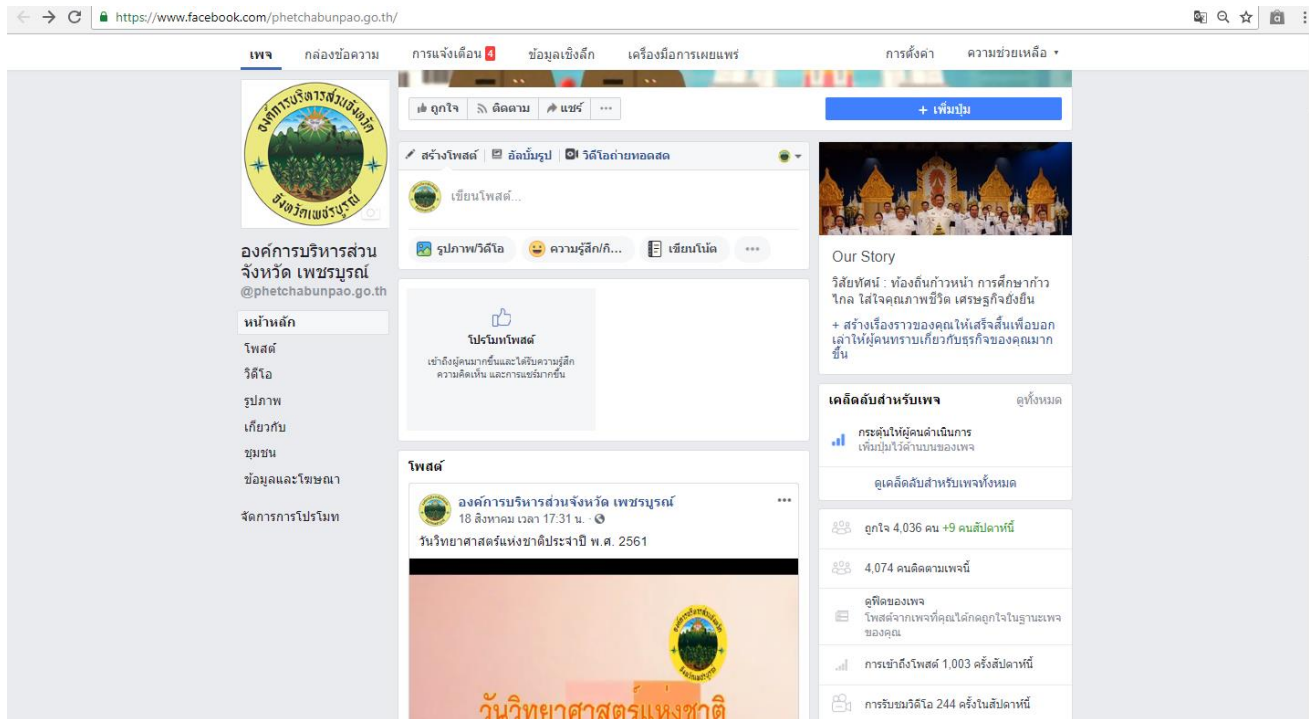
https://www.facebook.com/phetchabunpao.go.th/

เพจ กล่องข้อความ การแจ้งเตือน 4 ข้อมูลเชิงลึก เครื่องมือการเผยแพร่ การตั้งค่า ความช่วยเหลือ

องค์การบริหารส่วนจังหวัด จังหวัดเพชรบูรณ์

องค์การบริหารส่วนจังหวัด เพชรบูรณ์
@phetchabunpao.go.th

หน้าหลัก
โพสต์
วิดีโอ
รูปภาพ
เกี่ยวกับ
ชุมชน
ข้อมูลและโฆษณา

จัดการการโปรโมท

ถูกใจ ติดตาม แชร์ ···

+ เพิ่มปุ่ม

สร้างโพสต์ อัลบั้มรูป วิดีโอถ่ายทอดสด

เขียนโพสต์...

รูปภาพ/วิดีโอ ความรู้สึก/กิ... เขียนโน้ต ···

โปรโมทโพสต์
เข้าถึงผู้คนมากขึ้นและได้รับความรู้สึก ความคิดเห็น และการแชร์มากขึ้น

โพสต์

องค์การบริหารส่วนจังหวัด เพชรบูรณ์
18 สิงหาคม เวลา 17:31 น.
วันวิทยาศาสตร์แห่งชาติประจำปี พ.ศ. 2561

วันวิทยาศาสตร์แห่งชาติ

Our Story
วิสัยทัศน์ : ท้องถิ่นก้าวหน้า การศึกษาก้าวไกล ใส่ใจคุณภาพชีวิต เศรษฐกิจยั่งยืน

+ สร้างเรื่องราวของคุณให้เสร็จสิ้นเพื่อบอกเล่าให้ผู้คนทราบเกี่ยวกับธุรกิจของคุณมากขึ้น

เคล็ดลับสำหรับเพจ ดูทั้งหมด
กระตุ้นให้ผู้คนดำเนินการ
เพิ่มปุ่มไว้ด้านบนของเพจ
ดูเคล็ดลับสำหรับเพจทั้งหมด

ถูกใจ 4,036 คน +9 คนสัปดาห์นี้
4,074 คนติดตามเพจนี้
ดูฟีดของเพจ
โพสต์จากเพจที่คุณได้กดถูกใจในฐานะเพจของคุณ
การเข้าถึงโพสต์ 1,003 ครั้งสัปดาห์นี้
การรับชมวิดีโอ 244 ครั้งในสัปดาห์นี้